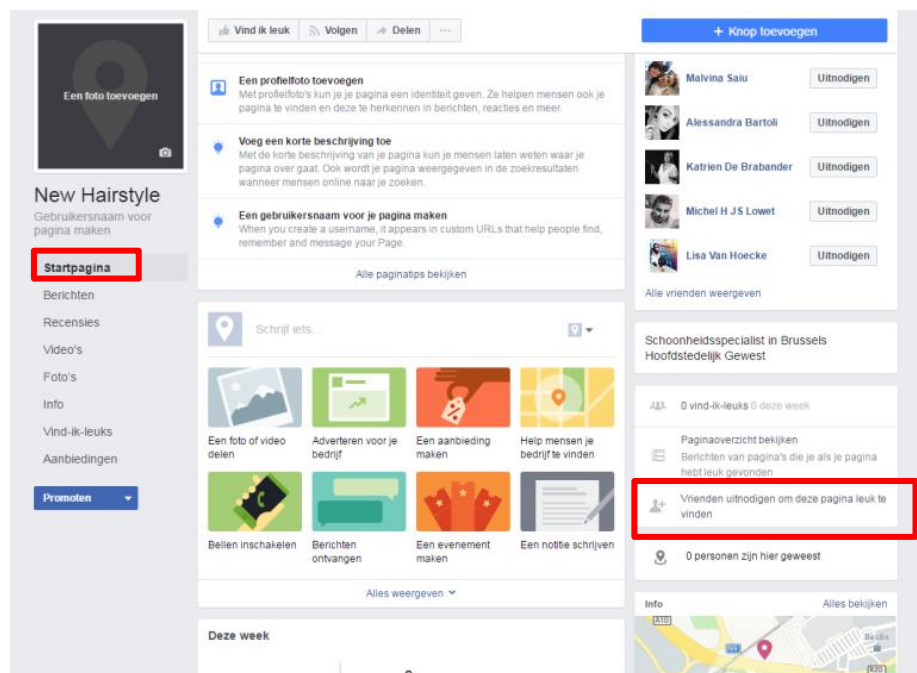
Een foto toevoegen

New Hairstyle

Gebruikersnaam voor pagina maken

Startpagina

Berichten

Recensies

Video's

Foto's

Info

Vind-ik-leuks

Aanbiedingen

Promoten

Vind ik leuk | Volgen | Delen | ···

Een profielfoto toevoegen
Met profielfoto's kun je je pagina een identiteit geven. Ze helpen mensen ook je pagina te vinden en deze te herkennen in berichten, reacties en meer.

Voeg een korte beschrijving toe
Met de korte beschrijving van je pagina kun je mensen laten weten waar je pagina over gaat. Ook wordt je pagina weergegeven in de zoekresultaten wanneer mensen online naar je zoeken.

Een gebruikersnaam voor je pagina maken
When you create a username, it appears in custom URLs that help people find, remember and message your Page.

Alle paginatips bekijken

Schrijf iets...

Een foto of video delen

Adverteren voor je bedrijf

Een aanbieding maken

Help mensen je bedrijf te vinden

Bellen inschakelen

Berichten ontvangen

Een evenement maken

Een notitie schrijven

Alles weergeven

Deze week

+ Knop toevoegen

Malvina Saiu Uitnodigen

Alessandra Bartoli Uitnodigen

Katrien De Brabander Uitnodigen

Michel H J S Lowet Uitnodigen

Lisa Van Hoecke Uitnodigen

Alle vrienden weergeven

Schoonheidsspecialist in Brussels Hoofdstedelijk Gewest

0 vind-ik-leuks 0 deze week

Paginaoverzicht bekijken
Berichten van pagina's die je als je pagina hebt leuk gevonden

Vrienden uitnodigen om deze pagina leuk te vinden

0 personen zijn hier geweest

Info

Alles bekijken

A10

R20